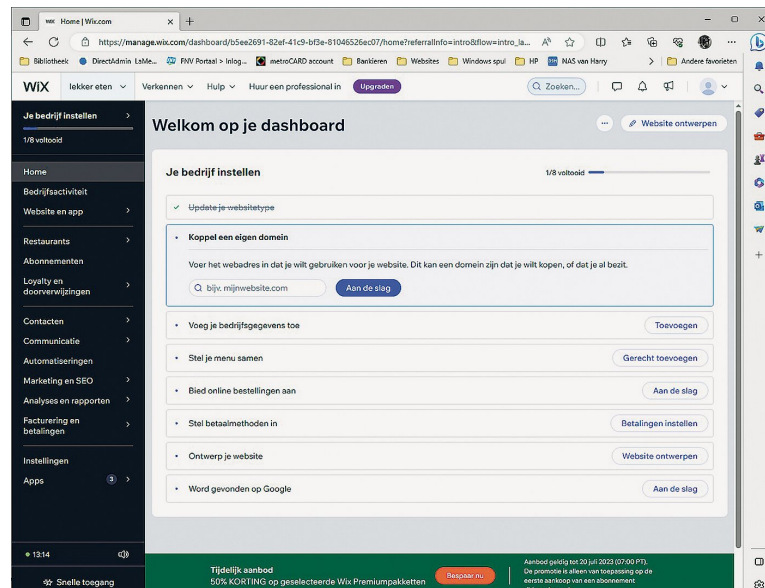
Home | Wix.com
https://manage.wix.com/dashboard/b5ee2691-82ef-41c9-bf3e-81046526ec07/home?referralInfo=intro&flow=intro_la...
Bibliotheek DirectAdmin LeMe... FNV Portaal > Inlog... metroCARD account Bankieren Websites Windows spul HP NAS van Harry Andere favorieten

WiX lekker eten Verkennen Hulp Huur een professional in Upgraden Zoeken...

Je bedrijf instellen
1/8 voltooid
Home
Bedrijfsactiviteit
Website en app
Restaurants
Abonnementen
Loyalty en doorverwijzingen
Contacten
Communicatie
Automatiseringen
Marketing en SEO
Analyses en rapporten
Facturering en betalingen
Instellingen
Apps 3
13:14
Snelle toegang

Welkom op je dashboard
Website ontwerpen

Je bedrijf instellen
1/8 voltooid
Update je websitetype
Koppel een eigen domein
Voer het webadres in dat je wilt gebruiken voor je website. Dit kan een domein zijn dat je wilt kopen, of dat je al bezit.
bijv. mijnwebsite.com
Aan de slag
Voeg je bedrijfsgegevens toe
Toevoegen
Stel je menu samen
Gerecht toevoegen
Bied online bestellingen aan
Aan de slag
Stel betaalmethoden in
Betalingen instellen
Ontwerp je website
Website ontwerpen
Word gevonden op Google
Aan de slag

Tijdelijk aanbod
50% KORTING op geselecteerde Wix Premiumpakketten
Bespaar nu
Aanbod geldig tot 20 juli 2023 (07:00 PT).
De promotie is alleen van toepassing op de eerste aankoop van een abonnement